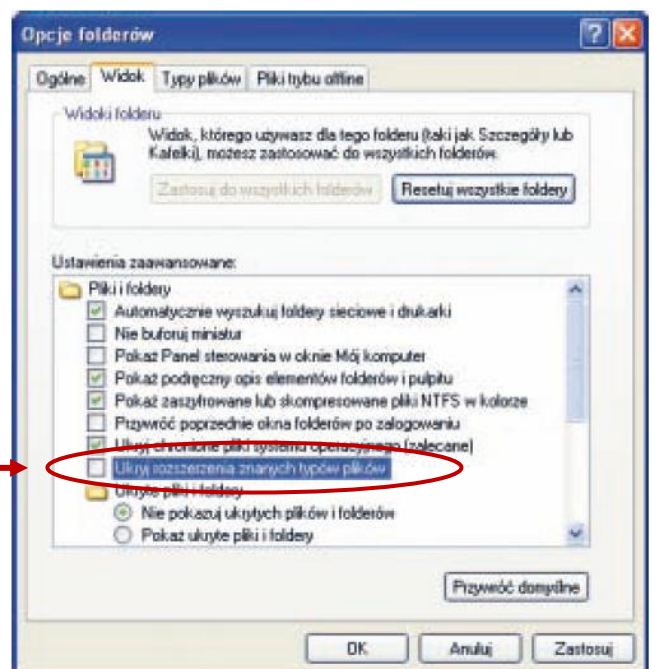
Opcje folderów

Ogólne | Widok | Typy plików | Pliki trybu offline

Widoki folderu

Widok, którego używasz dla tego folderu (taki jak Szczegóły lub Kafelki), możesz zastosować do wszystkich folderów.

Zastosuj do wszystkich folderów

Resetuj wszystkie foldery

Ustawienia zaawansowane:

Pliki i foldery

Automatycznie wyszukuj foldery sieciowe i drukarki

Nie buforuj miniatur

Pokaż Panel sterowania w oknie Mój komputer

Pokaż podręczny opis elementów folderów i pulpitu

Pokaż zaszyfrowane lub skompresowane pliki NTFS w kolorze

Przywróć poprzednie okna folderów po zalogowaniu

Ukryj chronione pliki systemu operacyjnego (zalecane)

Ukryj rozszerzenia znanych typów plików

Ukryte pliki i foldery

Nie pokazuj ukrytych plików i folderów

Pokaż ukryte pliki i foldery

Przywróć domyślne

OK

Anuluj

Zastosuj